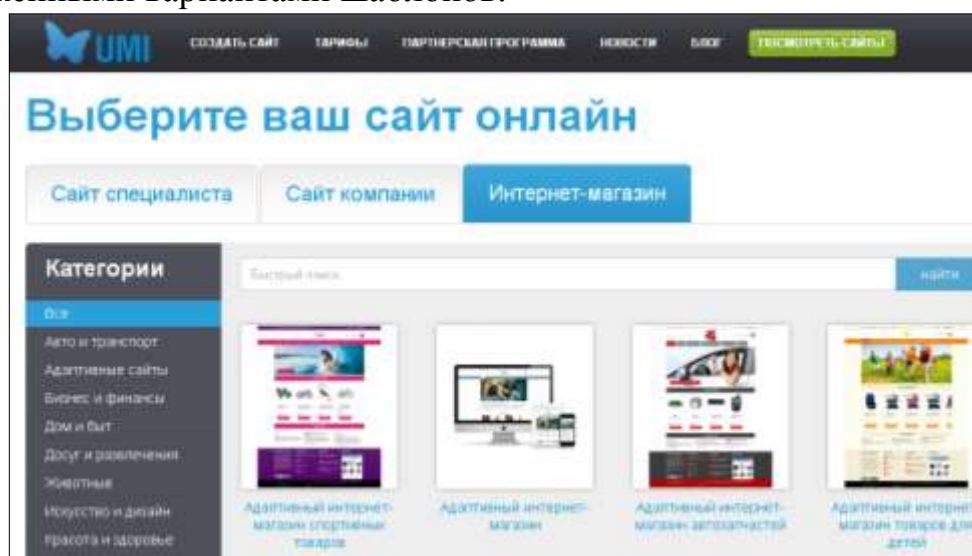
UMI СОЗДАТЬ САЙТ ТАРИФЫ ПАРТНЕРСКАЯ ПРОГРАММА НОВОСТИ БЛОГ ПОСМОТРЕТЬ САЙТЫ

Выберите ваш сайт онлайн

Сайт специалиста
Сайт компании
Интернет-магазин

Категории

Быстрый поиск
найти

Все
Авто и транспорт
Адаптивные сайты
Бизнес и финансы
Дом и быт
Досуг и развлечения
Животные
Искусство и дизайн
Красота и здоровье

Адаптивный интернет-магазин спортивных товаров
Адаптивный интернет-магазин
Адаптивный интернет-магазин автозапчастей
Адаптивный интернет-магазин товаров для детей